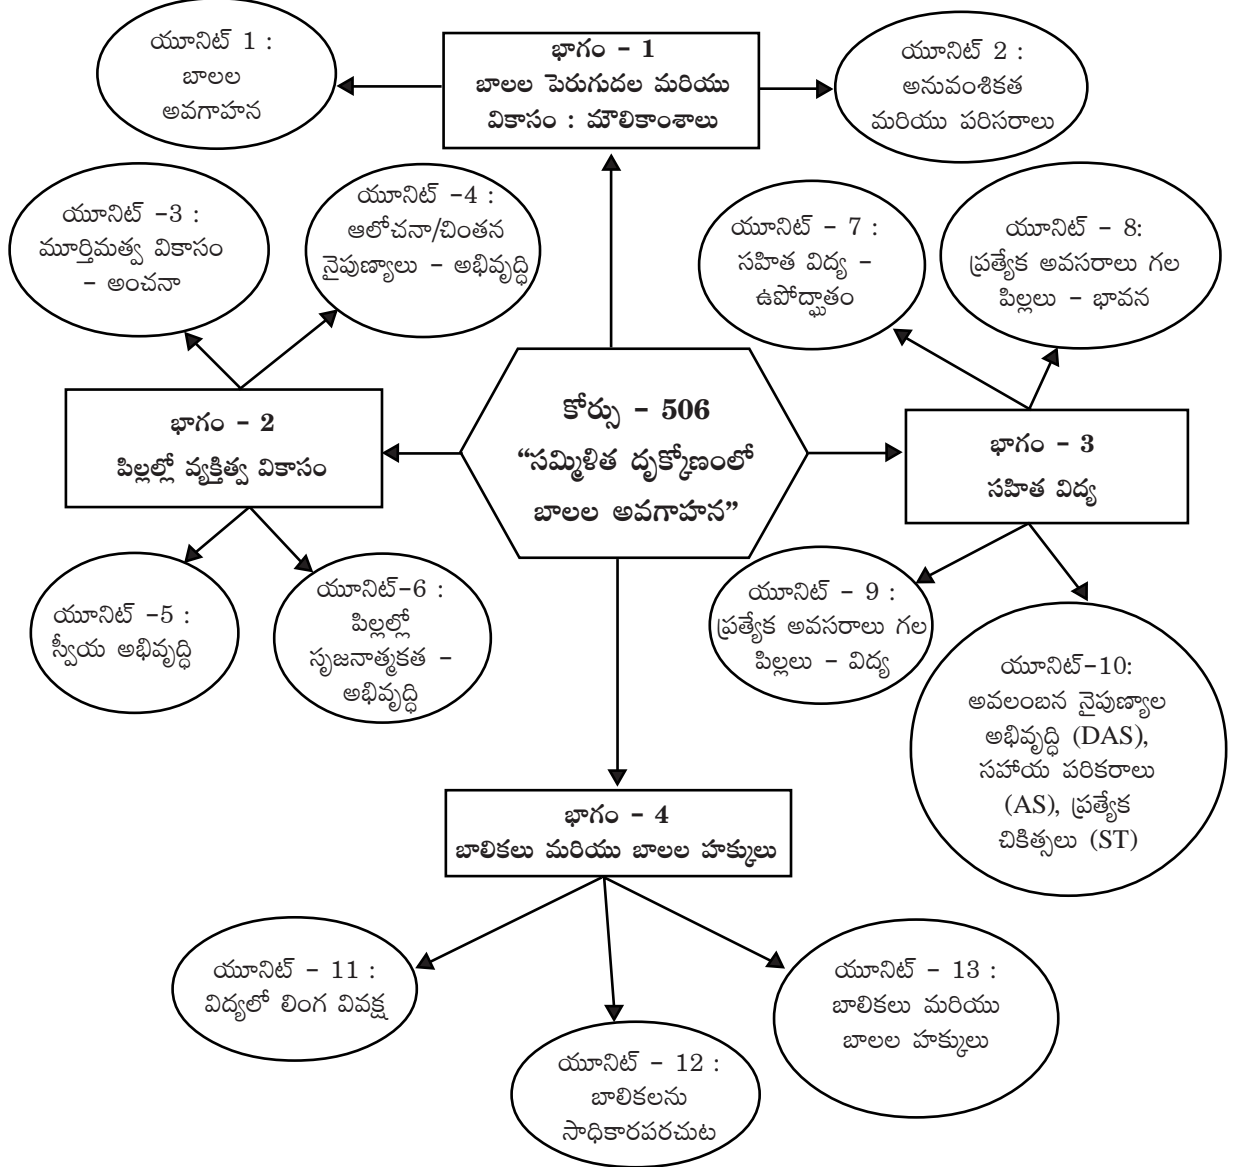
కోర్సు - 506
"సమ్మిళిత దృక్కోణంలో బాలల అవగాహన"

భాగం - 1
బాలల పెరుగుదల మరియు వికాసం : మౌలికాంశాలు

యూనిట్ 1 :
బాలల అవగాహన

యూనిట్ 2 :
అనువంశికత మరియు పరిసరాలు

భాగం - 2
పిల్లల్లో వ్యక్తిత్వ వికాసం

యూనిట్ -3 :
మూర్తిమత్వ వికాసం - అంచనా

యూనిట్ -4 :
ఆలోచనా/చింతన నైపుణ్యాలు - అభివృద్ధి

యూనిట్ -5 :
స్వీయ అభివృద్ధి

యూనిట్-6 :
పిల్లల్లో సృజనాత్మకత - అభివృద్ధి

భాగం - 3
సహిత విద్య

యూనిట్ - 7 :
సహిత విద్య - ఉపోద్ఘాతం

యూనిట్ - 8:
ప్రత్యేక అవసరాలు గల పిల్లలు - భావన

యూనిట్ - 9 :
ప్రత్యేక అవసరాలు గల పిల్లలు - విద్య

యూనిట్-10:
అవలంబన నైపుణ్యాల అభివృద్ధి (DAS), సహాయ పరికరాలు (AS), ప్రత్యేక చికిత్సలు (ST)

భాగం - 4
బాలికలు మరియు బాలల హక్కులు

యూనిట్ - 11 :
విద్యలో లింగ వివక్ష

యూనిట్ - 12 :
బాలికలను సాధికారపరచుట

యూనిట్ - 13 :
బాలికలు మరియు బాలల హక్కులు